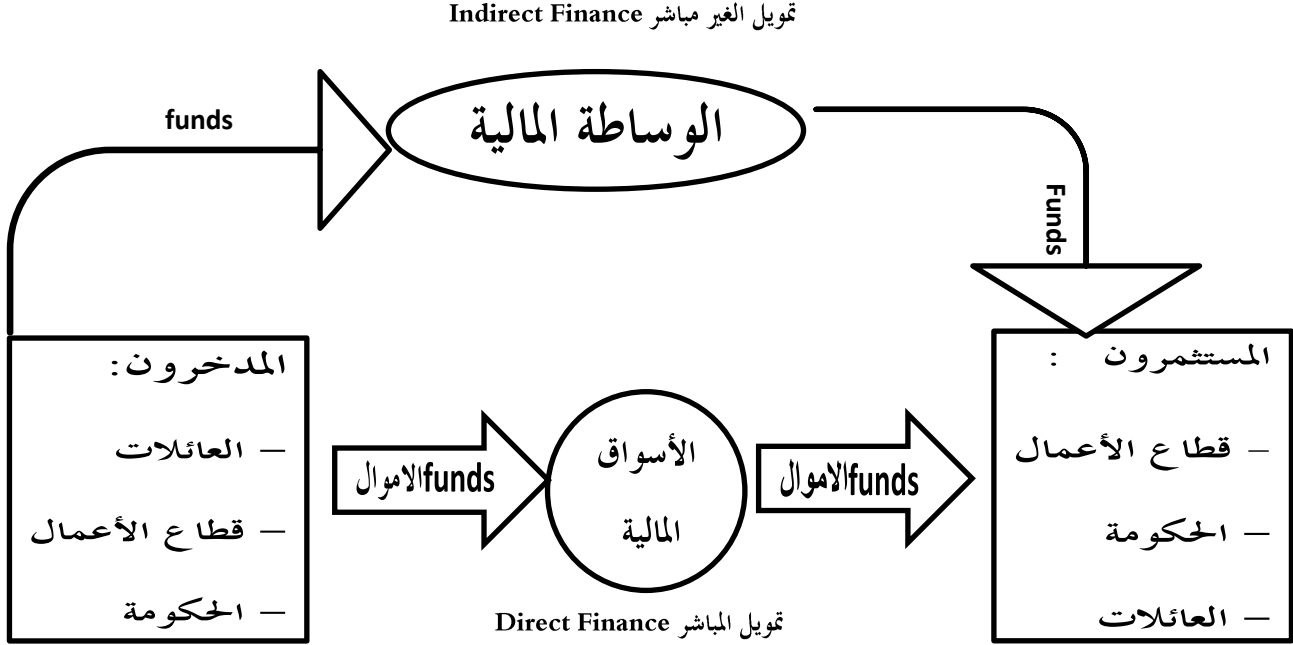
تمويل الغير مباشر Indirect Finance

funds

الوساطة المالية

Funds

المدخرون:

– العائلات

– قطاع الأعمال

– الحكومة

الاموالfunds

الأسواق المالية

الاموالfunds

المستثمرون :

– قطاع الأعمال

– الحكومة

– العائلات

تمويل المباشر Direct Finance